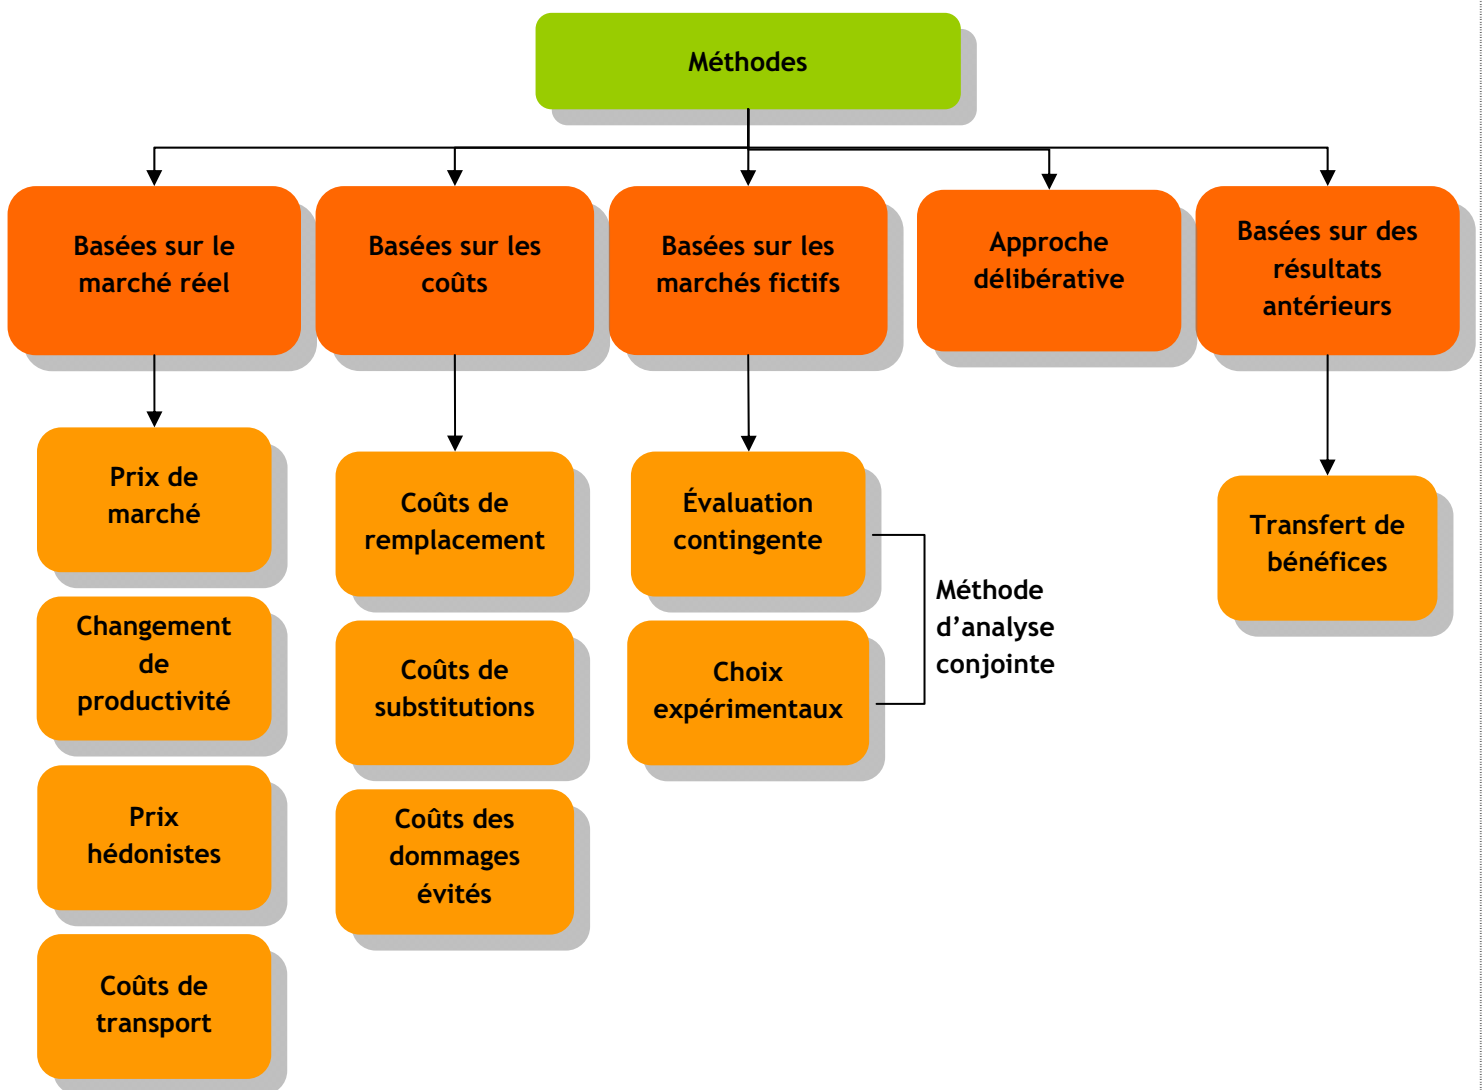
Méthodes

Basées sur le marché réel

Prix de marché

Changement de productivité

Prix hédonistes

Coûts de transport

Basées sur les coûts

Coûts de remplacement

Coûts de substitutions

Coûts des dommages évités

Basées sur les marchés fictifs

Évaluation contingente

Choix expérimentaux

Méthode d’analyse conjointe

Approche délibérative

Basées sur des résultats antérieurs

Transfert de bénéfices